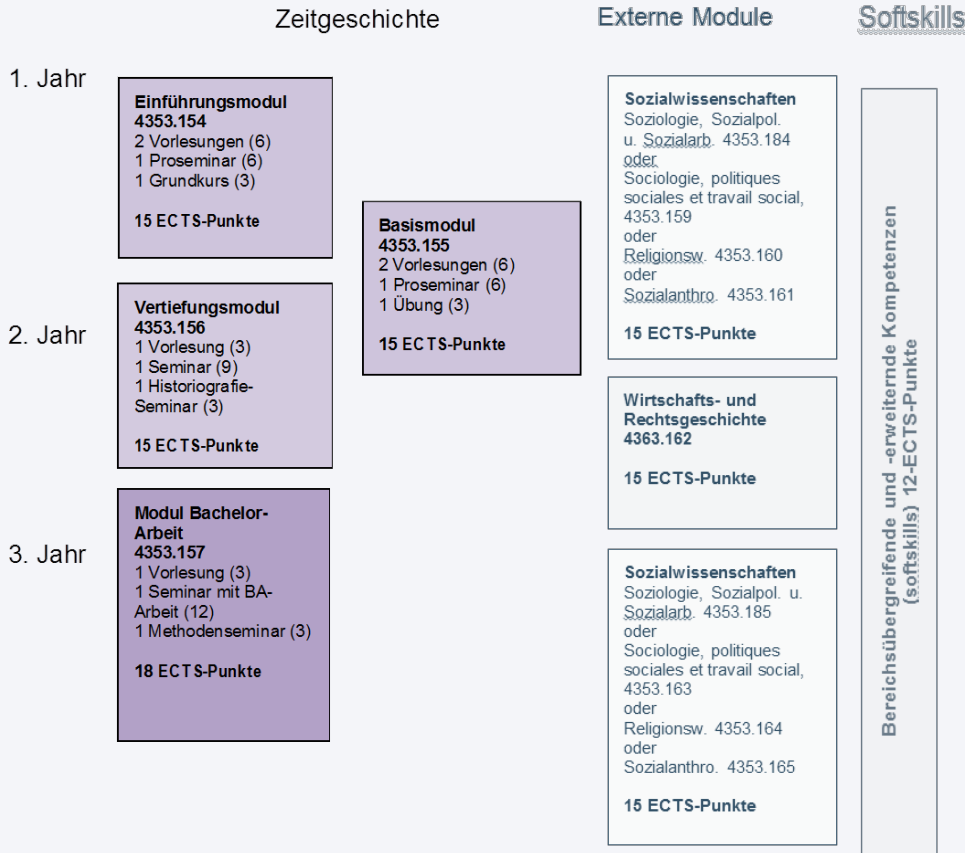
Zeitgeschichte

Externe Module

Softskills

1. Jahr

2. Jahr

3. Jahr

Einführungsmodul
4353.154
2 Vorlesungen (6)
1 Proseminar (6)
1 Grundkurs (3)

15 ECTS-Punkte

Vertiefungsmodul
4353.156
1 Vorlesung (3)
1 Seminar (9)
1 Historiografie-Seminar (3)

15 ECTS-Punkte

Modul Bachelor-Arbeit
4353.157
1 Vorlesung (3)
1 Seminar mit BA-Arbeit (12)
1 Methodenseminar (3)

18 ECTS-Punkte

Basismodul
4353.155
2 Vorlesungen (6)
1 Proseminar (6)
1 Übung (3)

15 ECTS-Punkte

Sozialwissenschaften
Soziologie, Sozialpol. u. Sozialarb. 4353.184
oder
Sociologie, politiques sociales et travail social, 4353.159
oder
Religionsw. 4353.160
oder
Sozialanthro. 4353.161

15 ECTS-Punkte

Wirtschafts- und Rechtsgeschichte
4363.162

15 ECTS-Punkte

Sozialwissenschaften
Soziologie, Sozialpol. u. Sozialarb. 4353.185
oder
Sociologie, politiques sociales et travail social, 4353.163
oder
Religionsw. 4353.164
oder
Sozialanthro. 4353.165

15 ECTS-Punkte

Bereichsübergreifende und -erweiternde Kompetenzen (softskills) 12-ECTS-Punkte